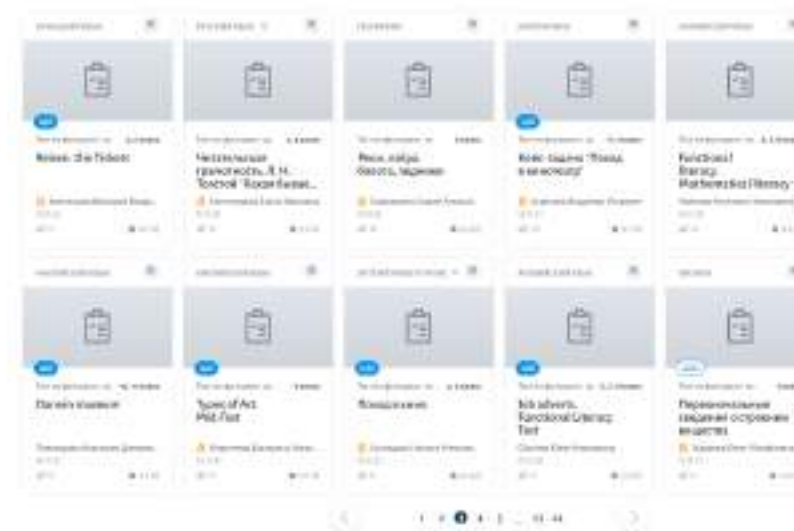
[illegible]

Review: the Tickets

Читательская грамотность. Л. Н. Толстой "Когда бывает...

Риск, забра, босоть, задание

Кейс-задание "Поход в кинотеатр"

Functional literacy. Mathematics literacy

Darwin's ...

Types of Art. Mid-Test

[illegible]

Tick adverbs. Functional Literacy. Test

Первоначальные сведения о строении вещества

1 2 3 4 5 ... 43 44